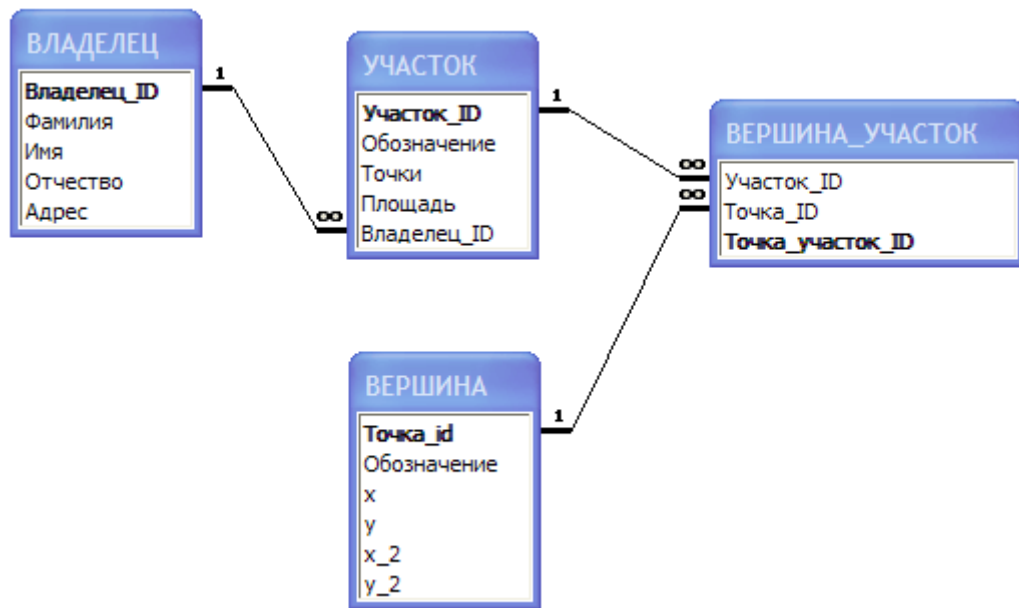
ВЛАДЕЛЕЦ
Владелец_ID
Фамилия
Имя
Отчество
Адрес

1
∞

УЧАСТОК
Участок_ID
Обозначение
Точки
Площадь
Владелец_ID

1
∞
∞

ВЕРШИНА_УЧАСТОК
Участок_ID
Точка_ID
Точка_участок_ID

ВЕРШИНА
Точка_id
Обозначение
x
y
x_2
y_2

1